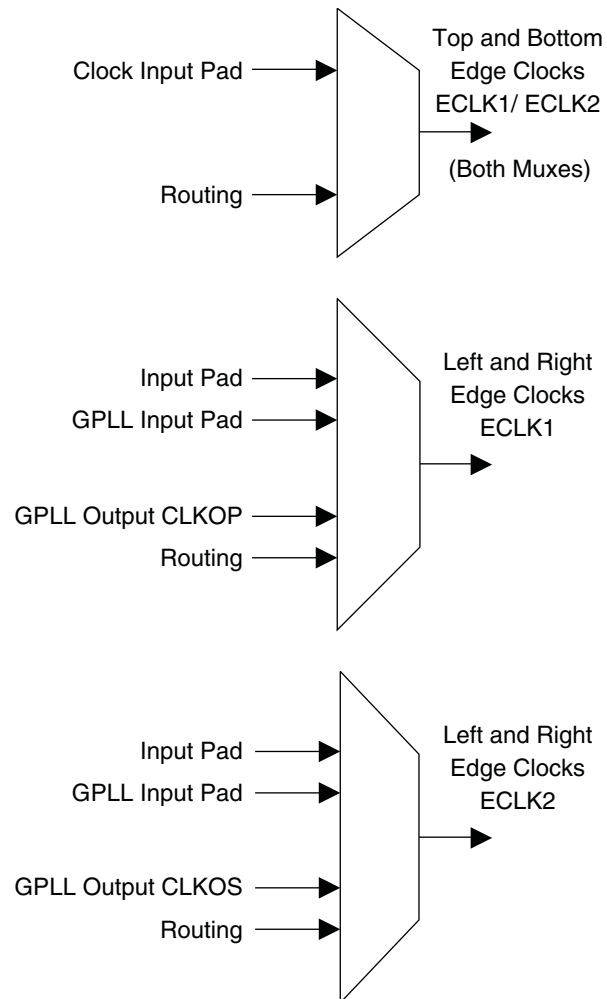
Clock Input Pad

Routing

Top and Bottom Edge Clocks ECLK1/ ECLK2

(Both Muxes)

Input Pad

GPLL Input Pad

GPLL Output CLKOP

Routing

Left and Right Edge Clocks ECLK1

Input Pad

GPLL Input Pad

GPLL Output CLKOS

Routing

Left and Right Edge Clocks ECLK2